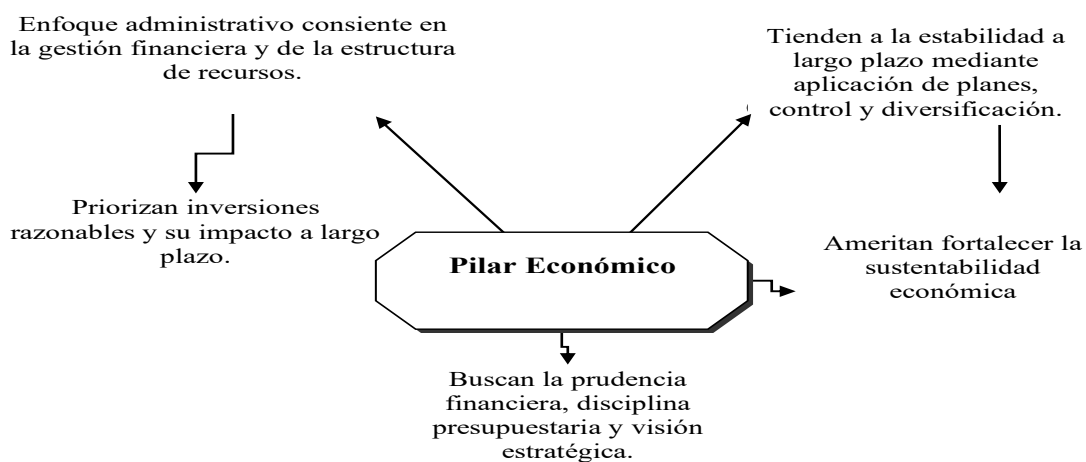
Enfoque administrativo consiente en la gestión financiera y de la estructura de recursos.

Tienden a la estabilidad a largo plazo mediante aplicación de planes, control y diversificación.

Priorizan inversiones razonables y su impacto a largo plazo.

Pilar Económico

Ameritan fortalecer la sustentabilidad económica

Buscan la prudencia financiera, disciplina presupuestaria y visión estratégica.